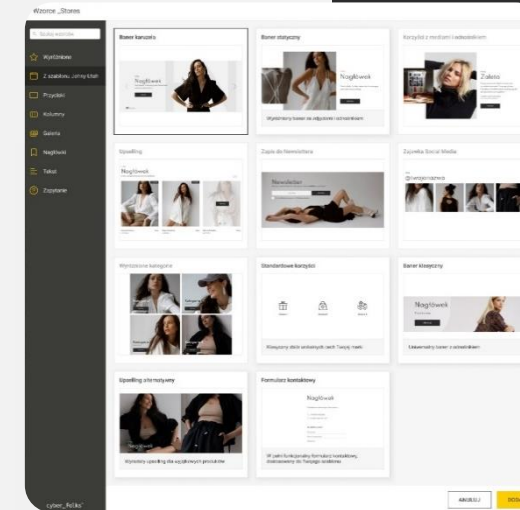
Wzorce _Stores

Szukaj wzorców

Wyróżnione

Z szablonu Johny Shift

Przyciski

Kolumny

Galeria

Nagłówki

Tekst

Zdjęcie

Baner karuzela

Nagłówek

Baner statyczny

Nagłówek

Wyróżniony baner ze zdjęciem i przyciskiem

Karuzela z mediami i wideo

Zaleta

Upselling

Nagłówek

Zapis do Newslettera

Newsletter

Zajawka Social Media

@nazwaprofilu

Wyróżnione kategorie

Standardowe karuzeli

Klasyczny układ wskazujący cechy Twojej marki

Baner klasyczny

Nagłówek

Zakładkowy baner z przyciskiem

Upselling alternatywny

Wyróżniony upselling dla wybranych produktów

Formularz kontaktowy

Nagłówek

W pełni funkcjonalny formularz kontaktowy dostosowany do Twojego sklepu

cyber_Folks

ANULUJ

DOD